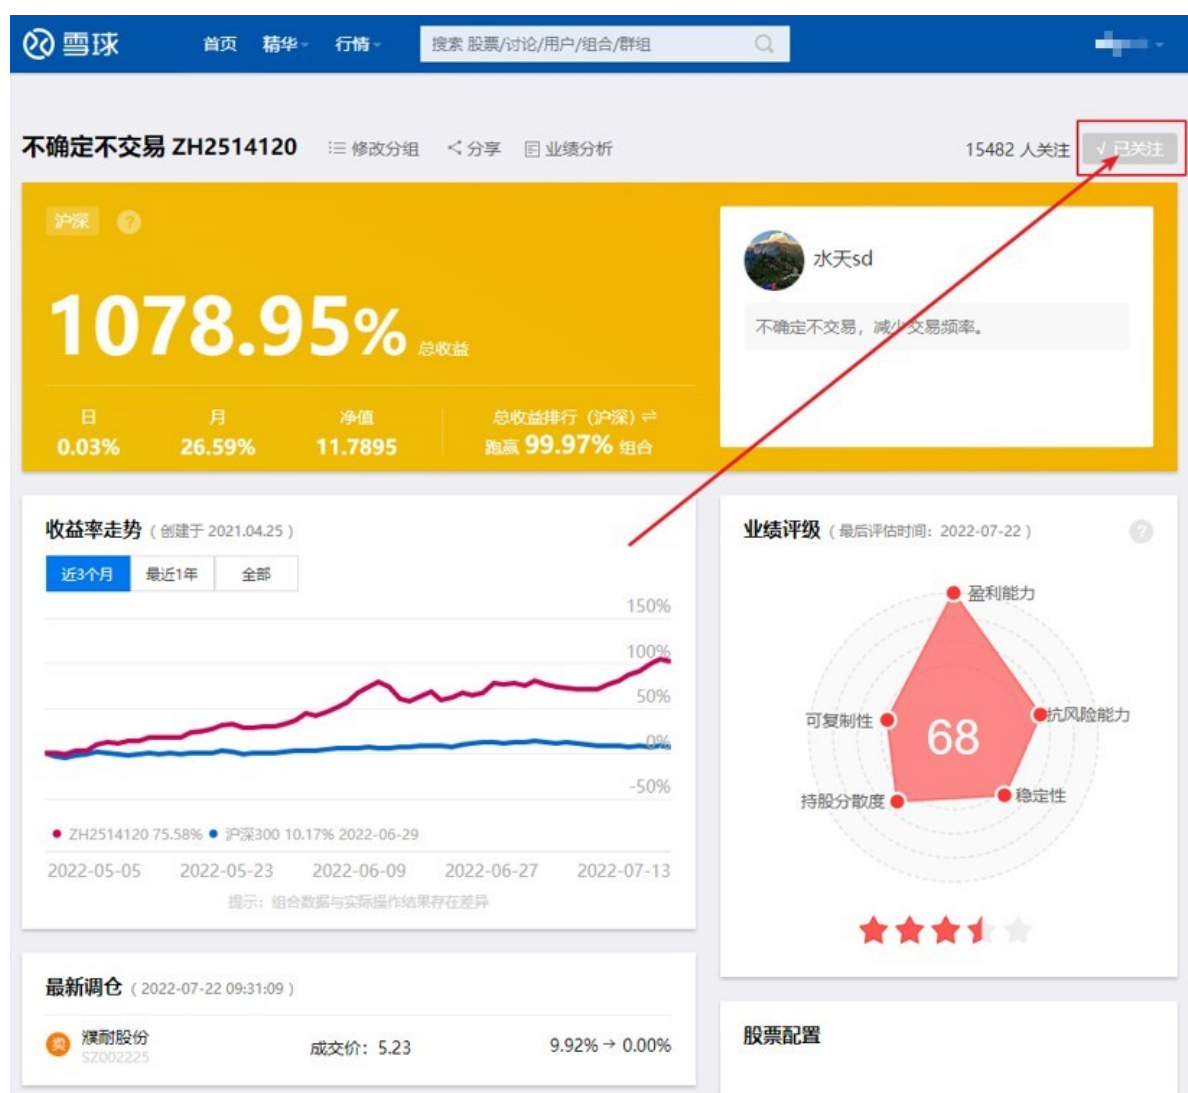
雪球 首页 精华 行情 搜索 股票/讨论/用户/组合/群组

不确定不交易 ZH2514120 修改分组 分享 业绩分析 15482 人关注 √ 已关注

沪深 ?

1078.95% 总收益

日 0.03% 月 26.59% 净值 11.7895 总收益排行（沪深） 跑赢 99.97% 组合

水天sd

不确定不交易，减少交易频率。

收益率走势（创建于 2021.04.25）

近3个月 最近1年 全部

150%
100%
50%
0%
-50%

ZH2514120 75.58% 沪深300 10.17% 2022-06-29

2022-05-05 2022-05-23 2022-06-09 2022-06-27 2022-07-13

提示：组合数据与实际操作结果存在差异

业绩评级（最后评估时间：2022-07-22）

盈利能力
抗风险能力
稳定性
持股分散度
可复制性
68

最新调仓（2022-07-22 09:31:09）

卖 濮耐股份 SZ002225 成交价：5.23 9.92% → 0.00%

股票配置